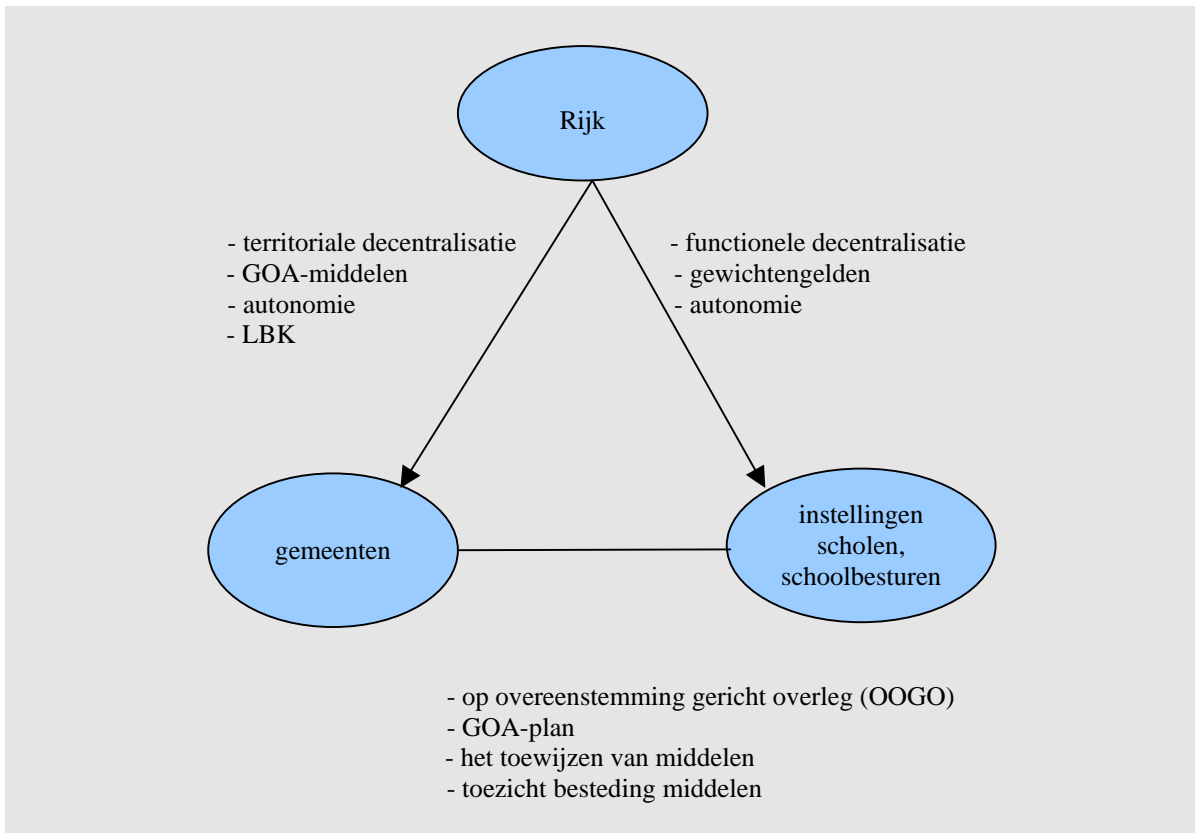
Rijk

- territoriale decentralisatie
- GOA-middelen
- autonomie
- LBK

- functionele decentralisatie
- gewichtengelden
- autonomie

gemeenten

instellingen scholen, schoolbesturen

- op overeenstemming gericht overleg (OOGO)
- GOA-plan
- het toewijzen van middelen
- toezicht besteding middelen